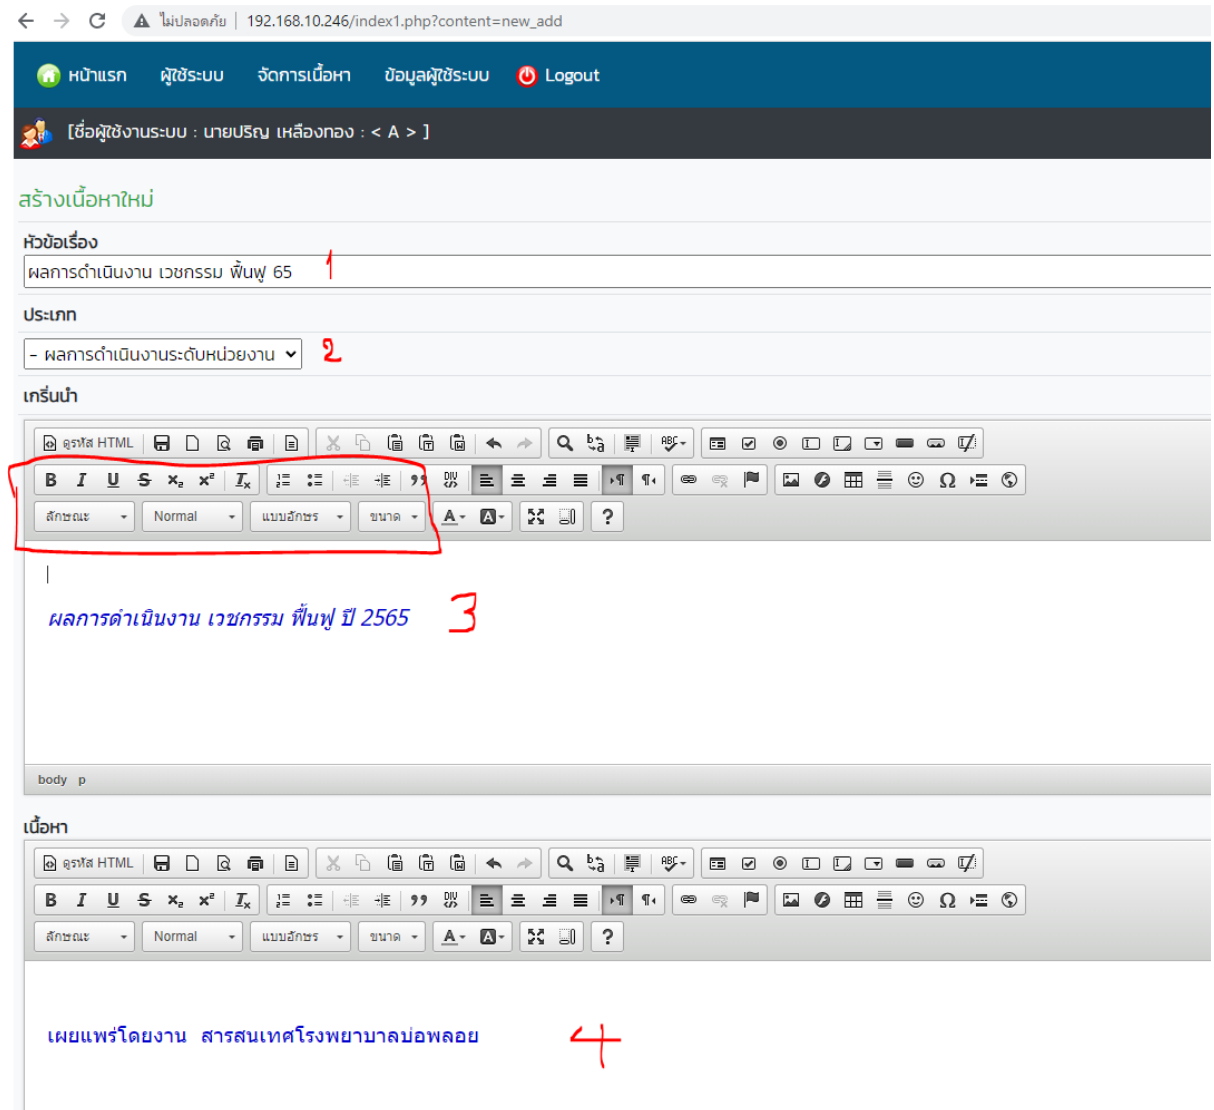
ไม่ปลอดภัย | 192.168.10.246/index1.php?content=new_add

หน้าแรก ผู้ใช้ระบบ จัดการเนื้อหา ข้อมูลผู้ใช้ระบบ Logout

[ชื่อผู้ใช้งานระบบ : นายปริญ เหลืองทอง : < A > ]

สร้างเนื้อหาใหม่

หัวข้อเรื่อง

ผลการดำเนินงาน เวชกรรม ฟื้นฟู 65

1

ประเภท

- ผลการดำเนินงานระดับหน่วยงาน

2

เกริ่นนำ

ดูรหัส HTML

B I U S $x_2$ $x^2$ $I_x$

ลักษณะ Normal แบบอักษร ขนาด

?

ผลการดำเนินงาน เวชกรรม ฟื้นฟู ปี 2565

3

body p

เนื้อหา

ดูรหัส HTML

B I U S $x_2$ $x^2$ $I_x$

ลักษณะ Normal แบบอักษร ขนาด

?

เผยแพร่โดยงาน สารสนเทศโรงพยาบาลบ่อพลอย

4